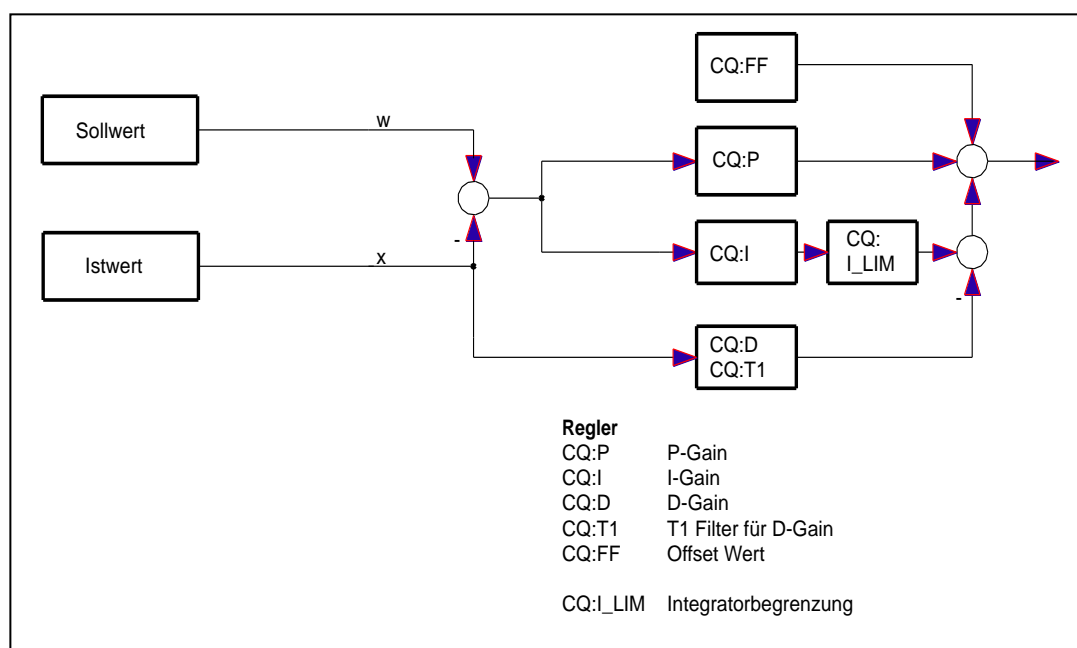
CQ:FF

Sollwert

w

CQ:P

Istwert

x

-

CQ:I

CQ: I_LIM

-

CQ:D CQ:T1

Regler

| | |
|---|---|
| CQ:P | P-Gain |
| CQ:I | I-Gain |
| CQ:D | D-Gain |
| CQ:T1 | T1 Filter für D-Gain |
| CQ:FF | Offset Wert |
| CQ:I_LIM | Integratorbegrenzung |